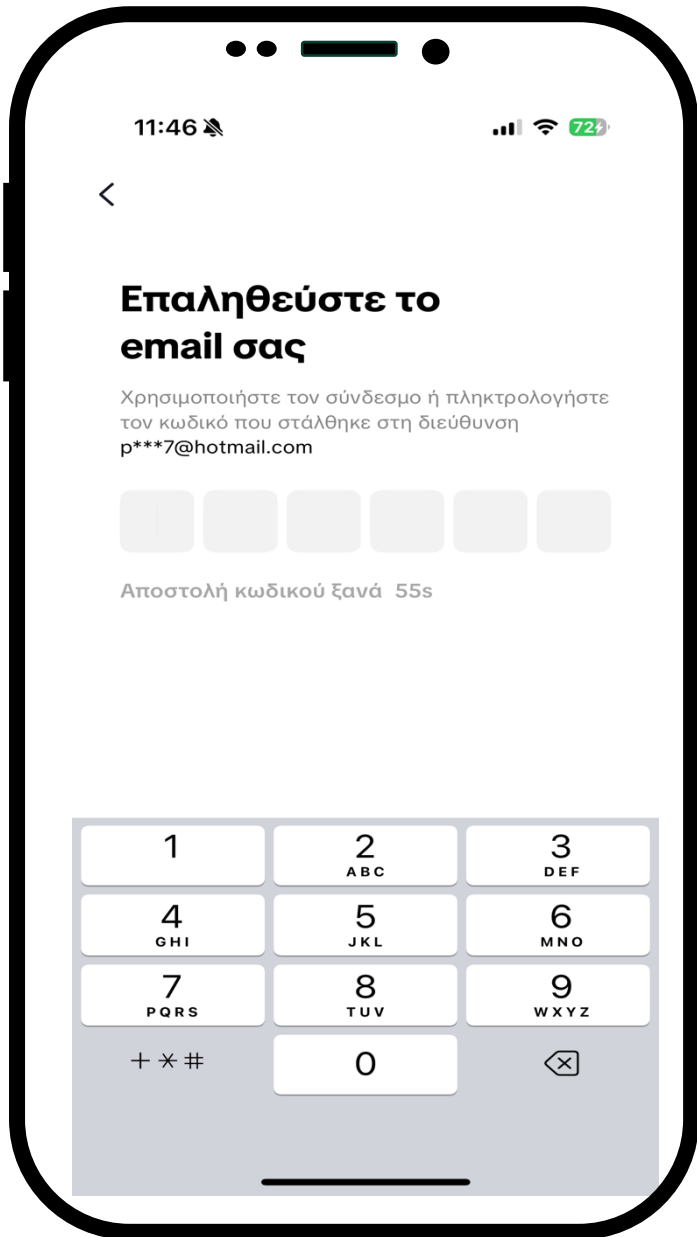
11:46

72

<

Επαληθεύστε το email σας

Χρησιμοποιήστε τον σύνδεσμο ή πληκτρολογήστε τον κωδικό που στάλθηκε στη διεύθυνση p***7@hotmail.com

Αποστολή κωδικού ξανά 55s

1
2 ABC
3 DEF
4 GHI
5 JKL
6 MNO
7 PQRS
8 TUV
9 WXYZ
+ * #
0